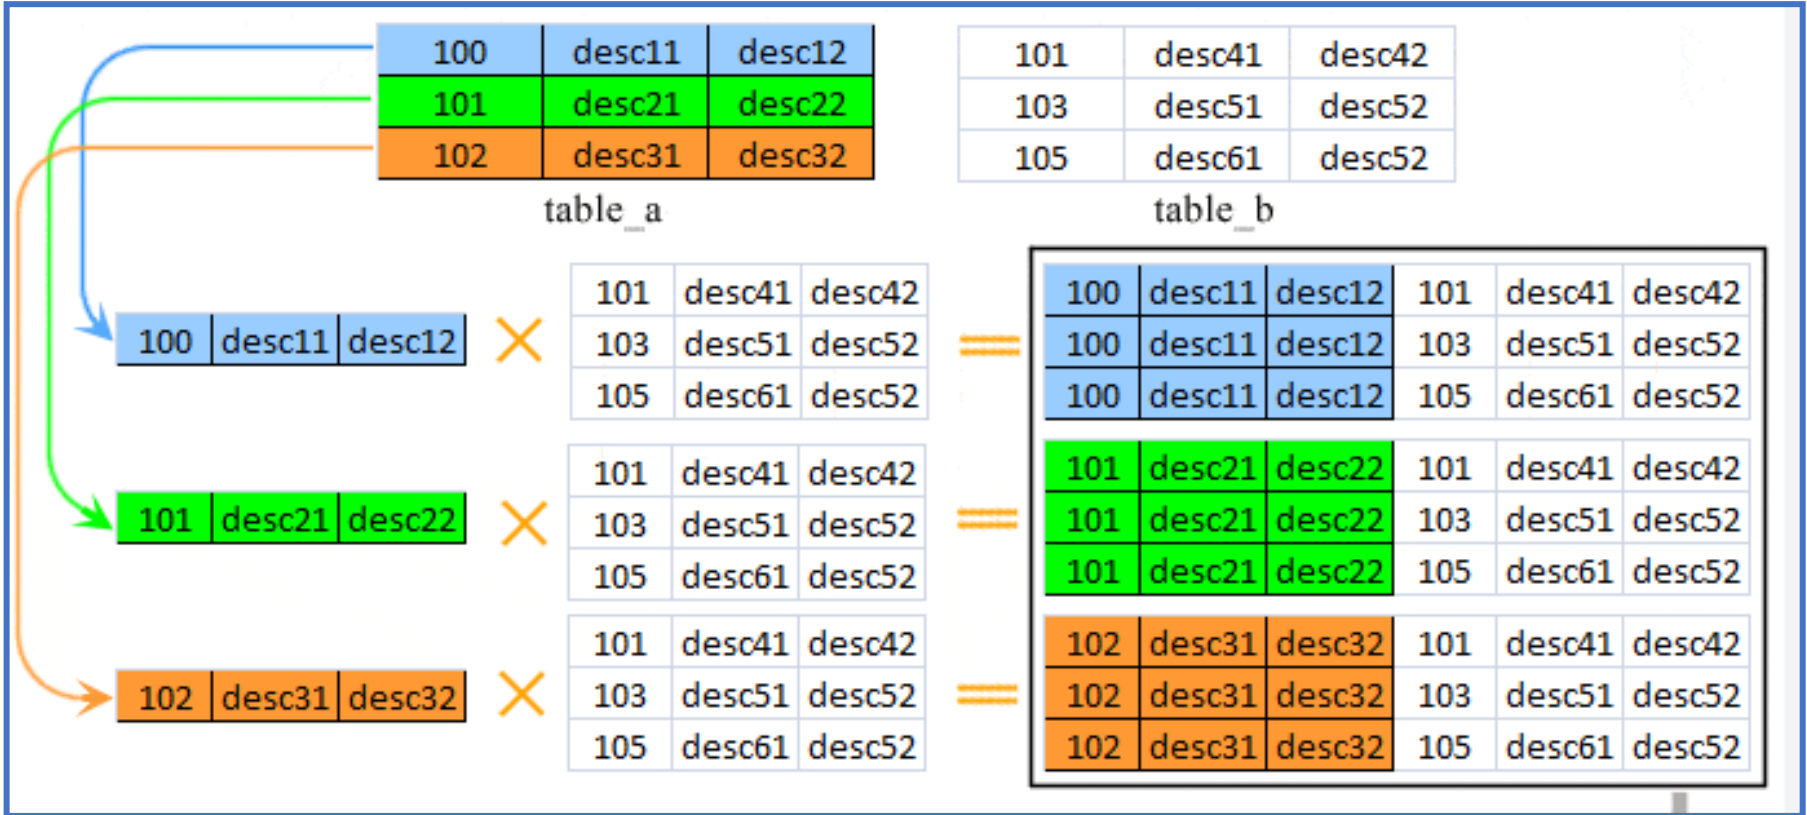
| 100 | desc11 | desc12 |
|---|---|---|
| 101 | desc21 | desc22 |
| 102 | desc31 | desc32 |

table_a

| 101 | desc41 | desc42 |
|---|---|---|
| 103 | desc51 | desc52 |
| 105 | desc61 | desc52 |

table_b

| 100 | desc11 | desc12 |
|---|---|---|

×

| 101 | desc41 | desc42 |
|---|---|---|
| 103 | desc51 | desc52 |
| 105 | desc61 | desc52 |

=

| 100 | desc11 | desc12 | 101 | desc41 | desc42 |
|---|---|---|---|---|---|
| 100 | desc11 | desc12 | 103 | desc51 | desc52 |
| 100 | desc11 | desc12 | 105 | desc61 | desc52 |

| 101 | desc21 | desc22 |
|---|---|---|

×

| 101 | desc41 | desc42 |
|---|---|---|
| 103 | desc51 | desc52 |
| 105 | desc61 | desc52 |

=

| 101 | desc21 | desc22 | 101 | desc41 | desc42 |
|---|---|---|---|---|---|
| 101 | desc21 | desc22 | 103 | desc51 | desc52 |
| 101 | desc21 | desc22 | 105 | desc61 | desc52 |

| 102 | desc31 | desc32 |
|---|---|---|

×

| 101 | desc41 | desc42 |
|---|---|---|
| 103 | desc51 | desc52 |
| 105 | desc61 | desc52 |

=

| 102 | desc31 | desc32 | 101 | desc41 | desc42 |
|---|---|---|---|---|---|
| 102 | desc31 | desc32 | 103 | desc51 | desc52 |
| 102 | desc31 | desc32 | 105 | desc61 | desc52 |